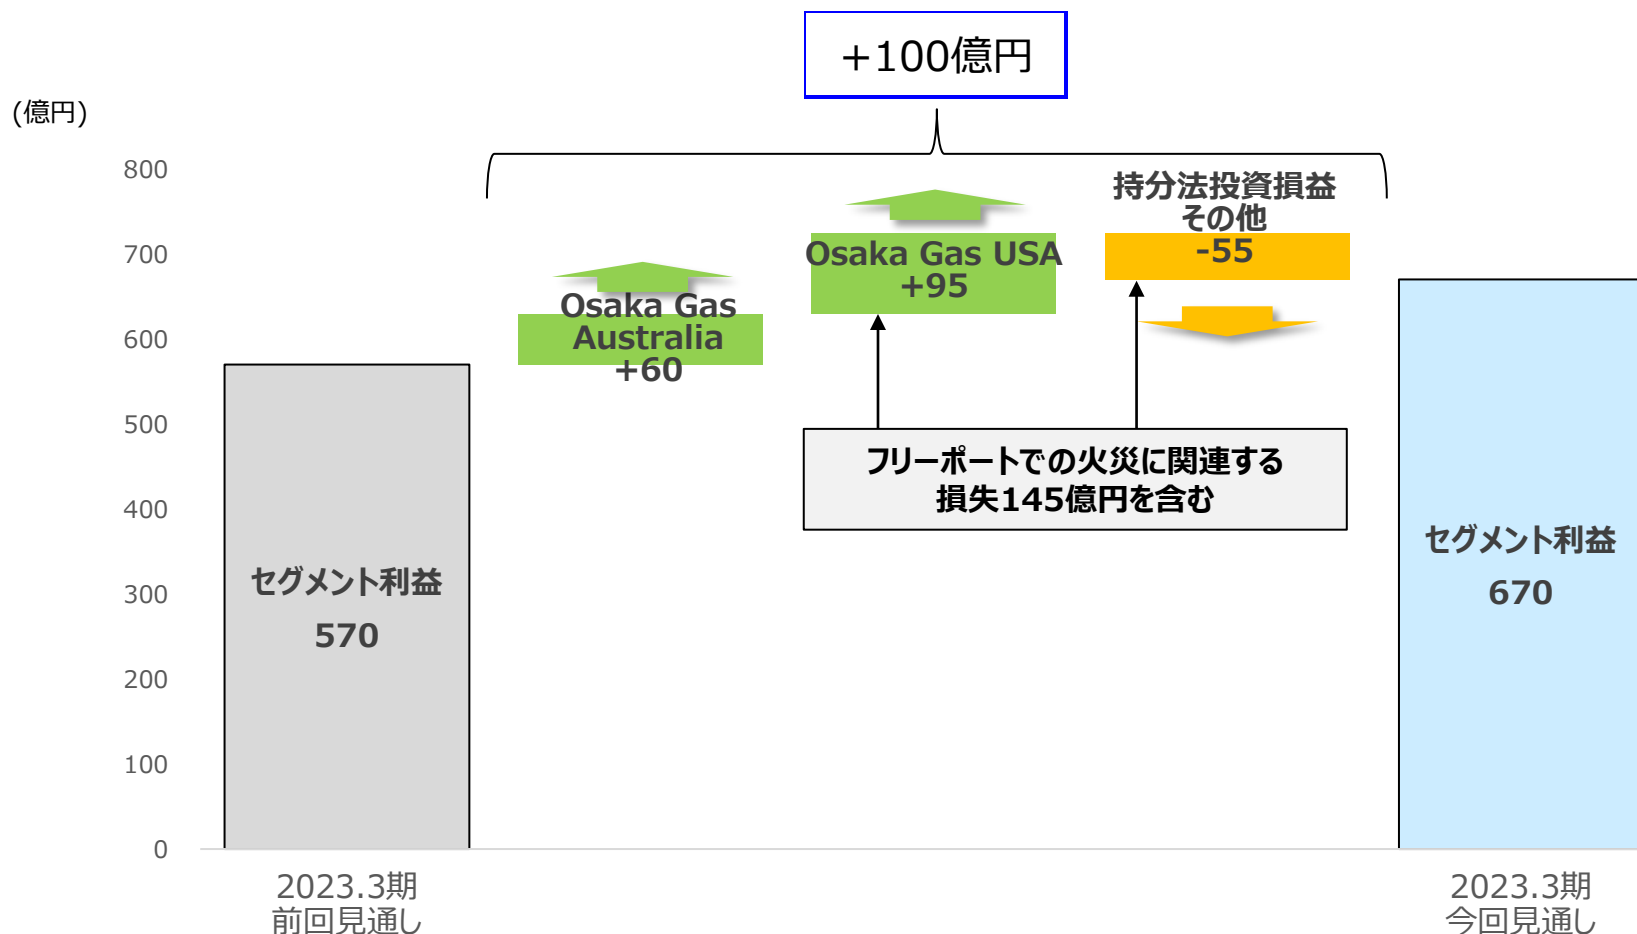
+100億円

(億円)

800
700
600
500
400
300
200
100
0

Osaka Gas Australia +60

Osaka Gas USA +95

持分法投資損益 その他 -55

フリーポートでの火災に関連する 損失145億円を含む

セグメント利益
570

セグメント利益
670

2023.3期 前回見通し

2023.3期 今回見通し